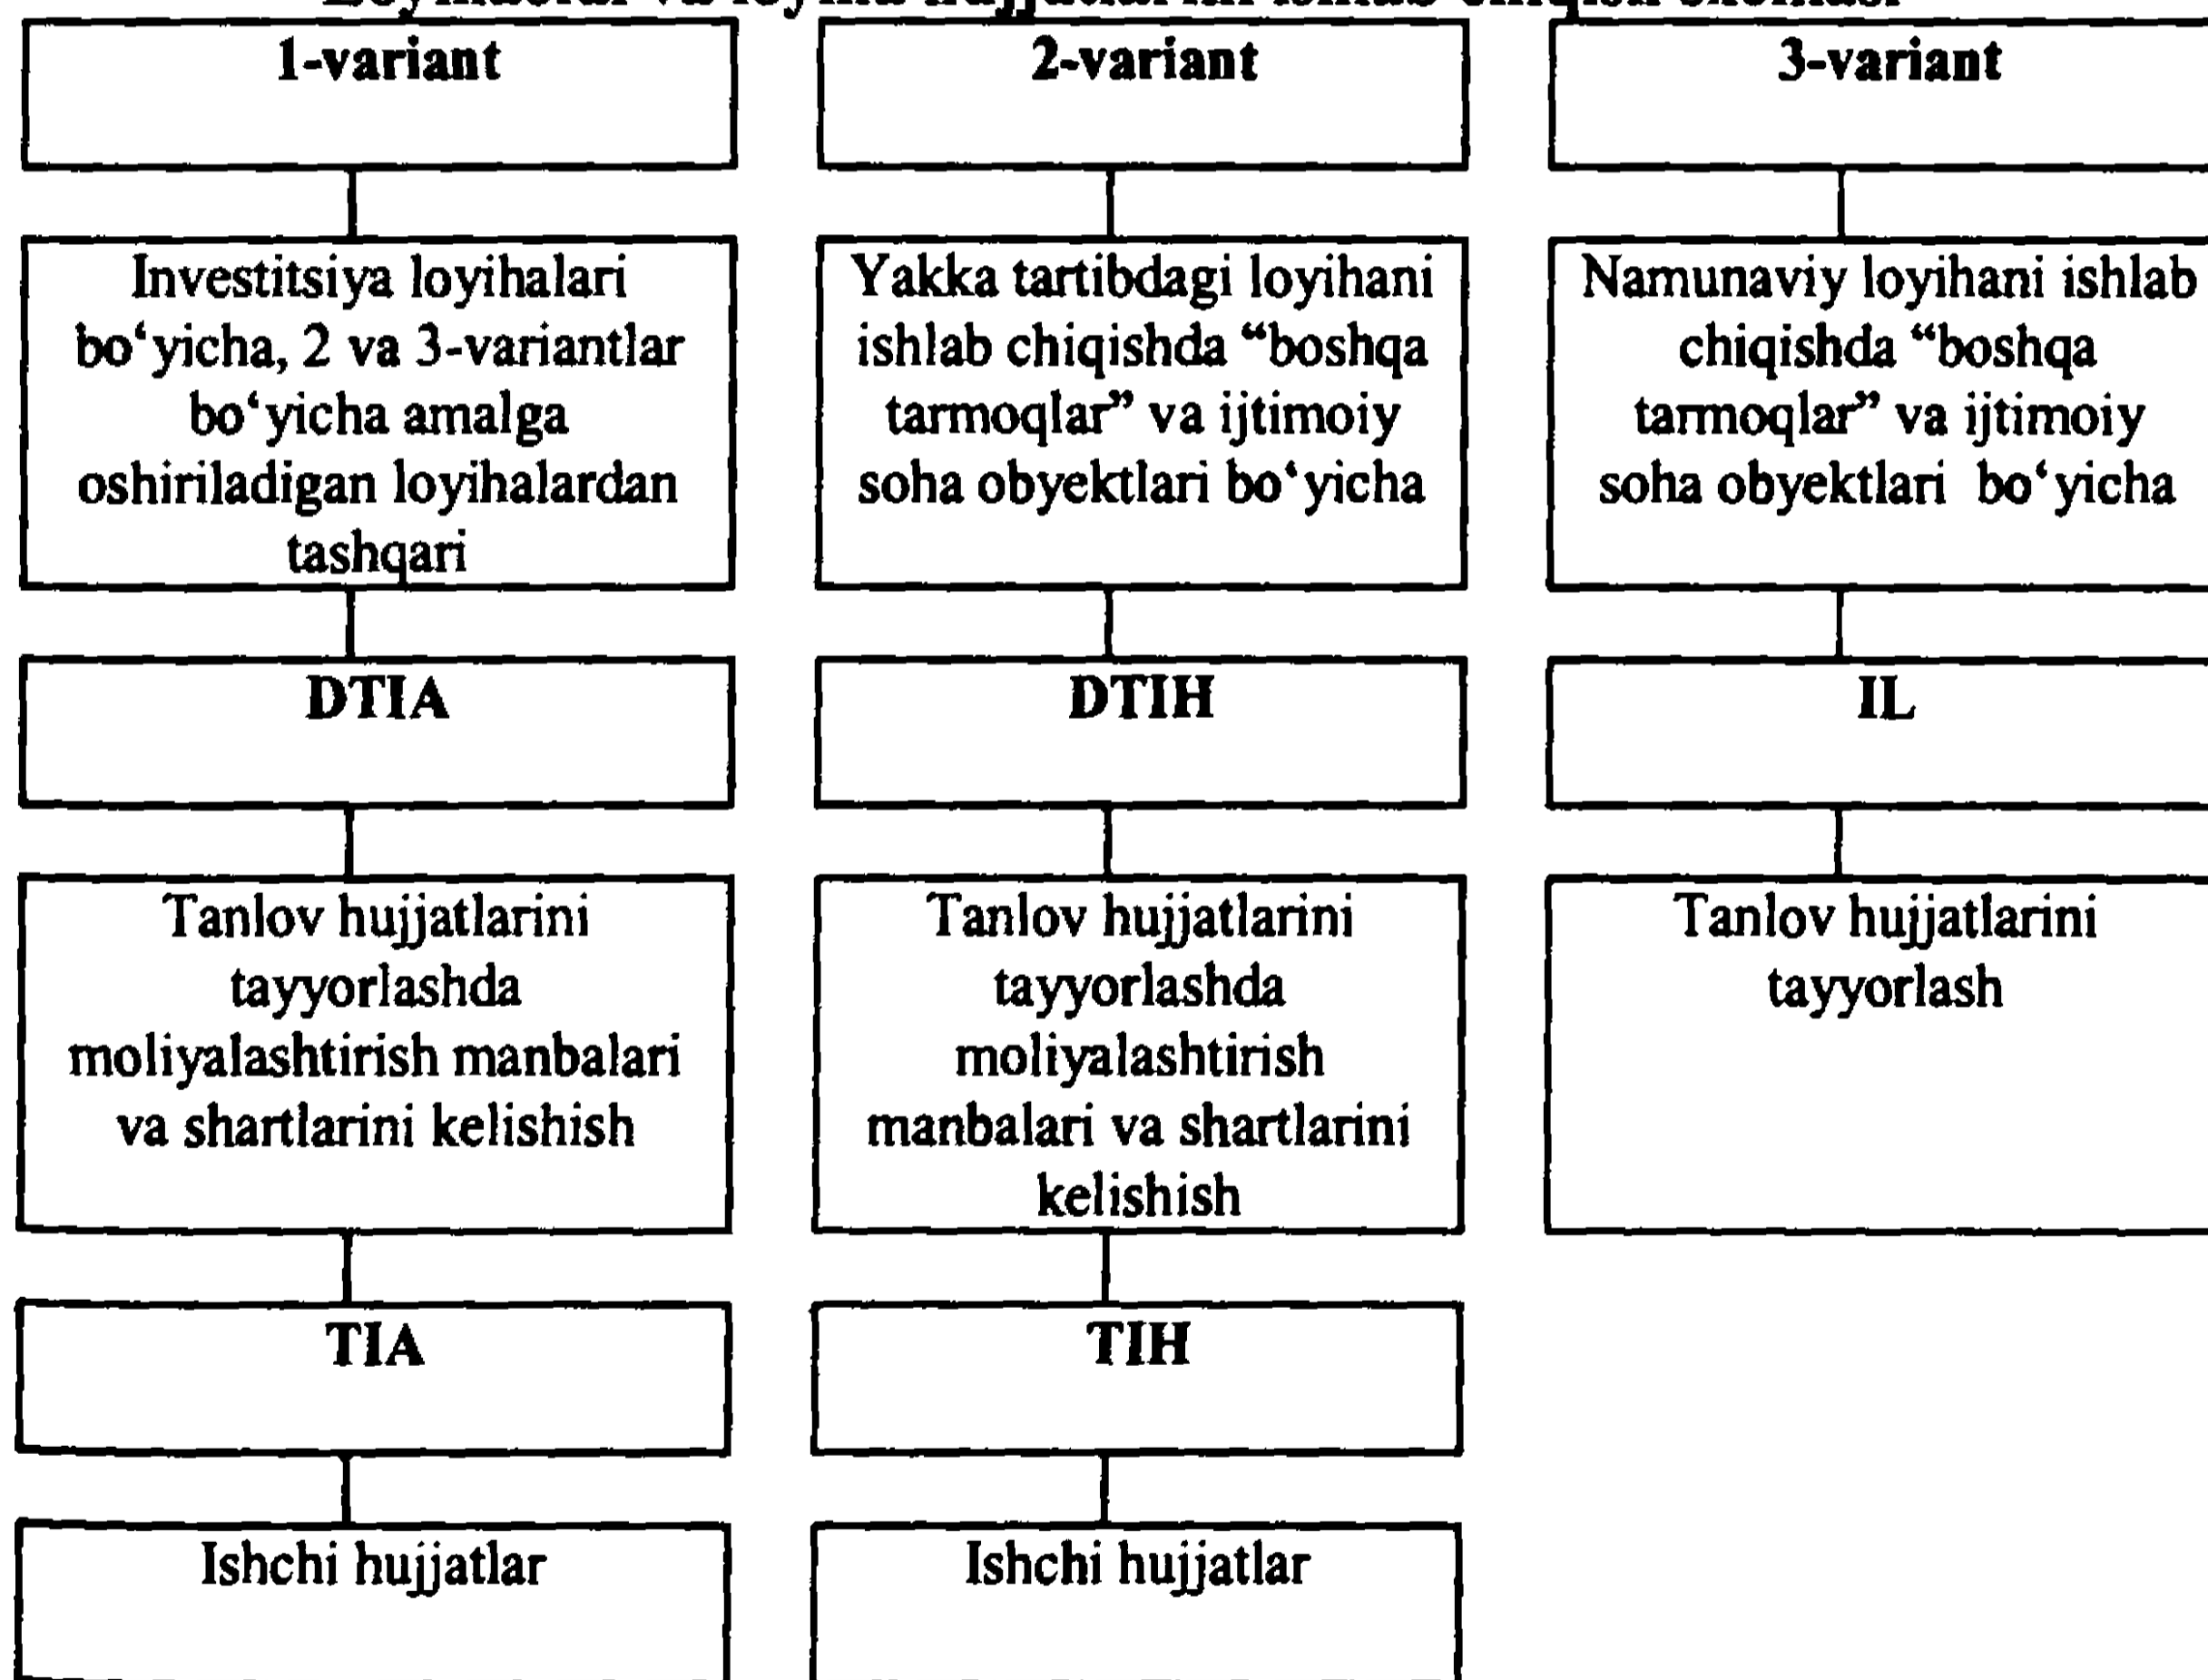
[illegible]

1-variant

Investitsiya loyihalari bo'yicha, 2 va 3-variantlar bo'yicha amalga oshiriladigan loyihalardan tashqari

DTIA

Tanlov hujjatlarini tayyorlashda moliyalashtirish manbalari va shartlarini kelishish

TIA

Ishchi hujjatlar

2-variant

Yakka tartibdagi loyihani ishlab chiqishda "boshqa tarmoqlar" va ijtimoiy soha obyektlari bo'yicha

DTIH

Tanlov hujjatlarini tayyorlashda moliyalashtirish manbalari va shartlarini kelishish

TIH

Ishchi hujjatlar

3-variant

Namunaviy loyihani ishlab chiqishda "boshqa tarmoqlar" va ijtimoiy soha obyektlari bo'yicha

IL

Tanlov hujjatlarini tayyorlash